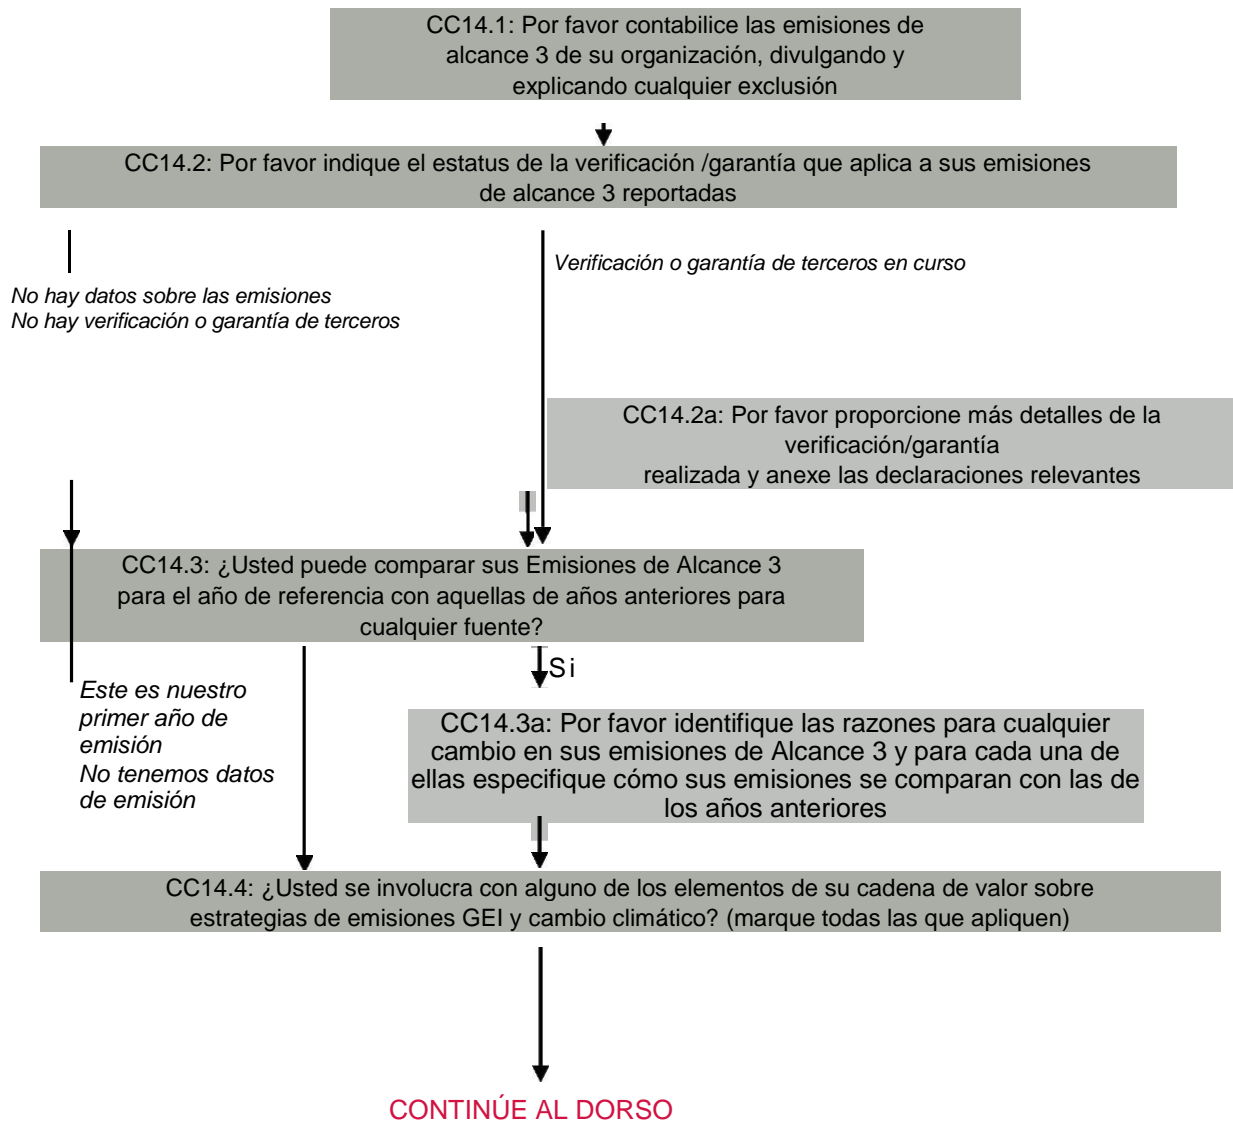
CC14.1: Por favor contabilice las emisiones de alcance 3 de su organización, divulgando y explicando cualquier exclusión

CC14.2: Por favor indique el estatus de la verificación /garantía que aplica a sus emisiones de alcance 3 reportadas

Verificación o garantía de terceros en curso

No hay datos sobre las emisiones
No hay verificación o garantía de terceros

CC14.2a: Por favor proporcione más detalles de la verificación/garantía realizada y anexe las declaraciones relevantes

CC14.3: ¿Usted puede comparar sus Emisiones de Alcance 3 para el año de referencia con aquellas de años anteriores para cualquier fuente?

Si

Este es nuestro primer año de emisión
No tenemos datos de emisión

CC14.3a: Por favor identifique las razones para cualquier cambio en sus emisiones de Alcance 3 y para cada una de ellas especifique cómo sus emisiones se comparan con las de los años anteriores

CC14.4: ¿Usted se involucra con alguno de los elementos de su cadena de valor sobre estrategias de emisiones GEI y cambio climático? (marque todas las que apliquen)

CONTINÚE AL DORSO